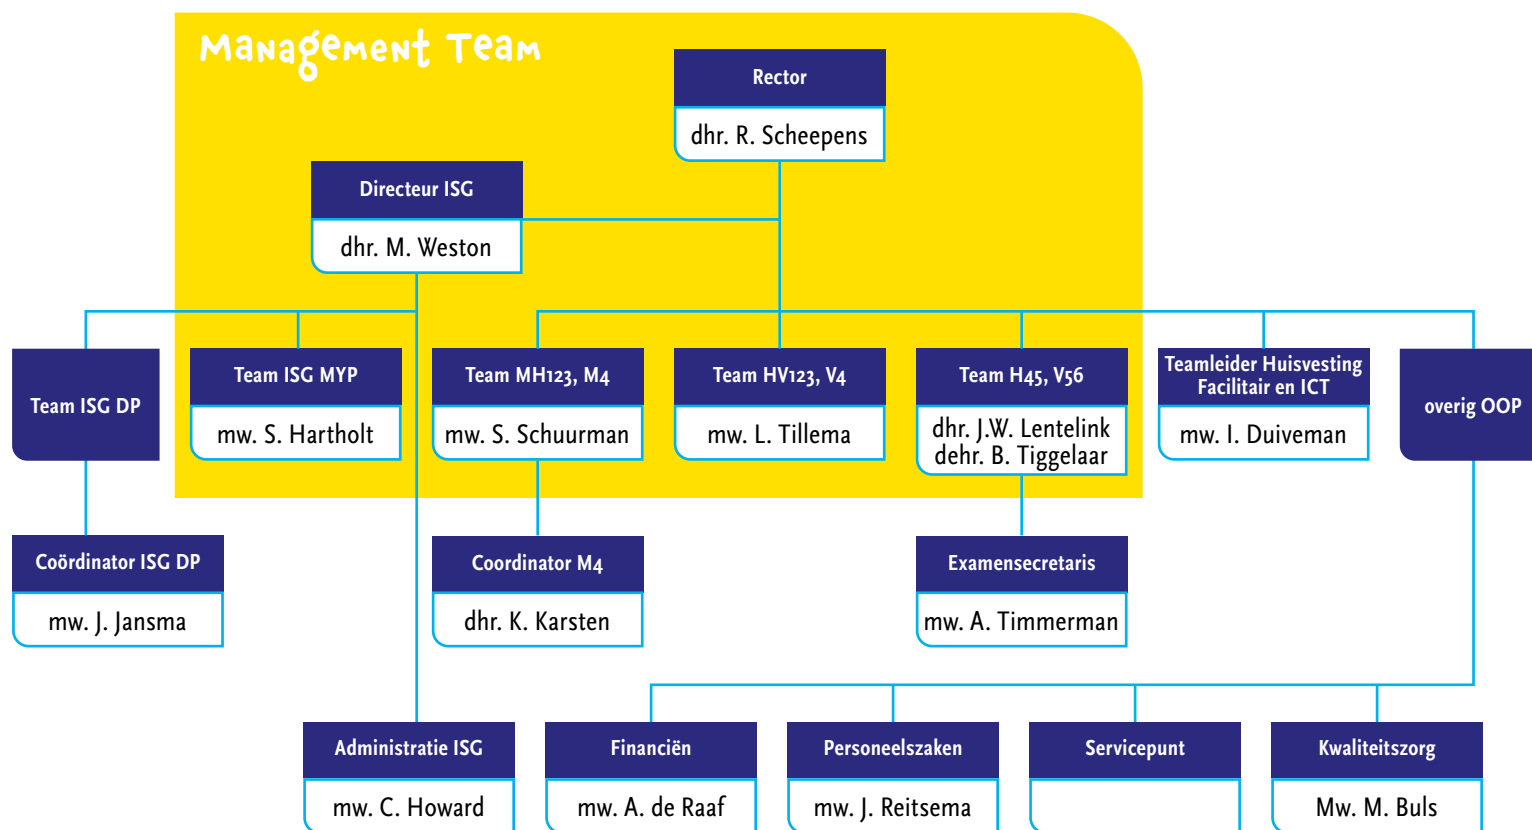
Management Team

Rector
dhr. R. Scheepens

Directeur ISG
dhr. M. Weston

Team ISG DP

Team ISG MYP
mw. S. Hartholt

Team MH123, M4
mw. S. Schuurman

Team HV123, V4
mw. L. Tillema

Team H45, V56
dhr. J.W. Lentelink
dehr. B. Tiggelaar

Teamleider Huisvesting Facilitair en ICT
mw. I. Duiveman

overig OOP

Coördinator ISG DP
mw. J. Jansma

Coordinator M4
dhr. K. Karsten

Examensecretaris
mw. A. Timmerman

Administratie ISG
mw. C. Howard

Financiën
mw. A. de Raaf

Personeelszaken
mw. J. Reitsema

Servicepunt

Kwaliteitszorg
Mw. M. Buls